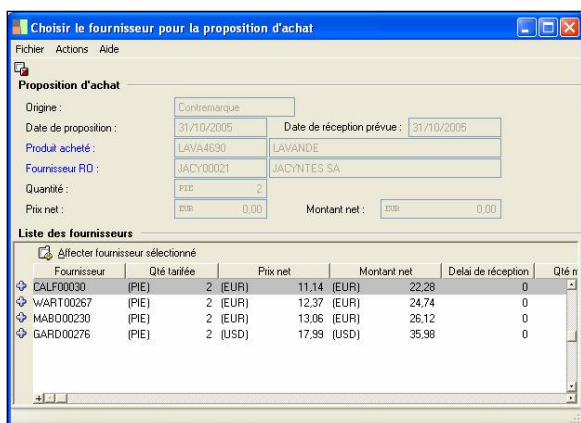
Choisir le fournisseur pour la proposition d'achat

Fichier Actions Aide

Proposition d'achat

Origine : Contremarque

Date de proposition : 31/10/2005 Date de réception prévue : 31/10/2005

Produit acheté : LAVA4690 LAVANDE

Fournisseur RO : JACY00021 JACYNTES SA

Quantité : PIE 2

Prix net : EUR 0,00 Montant net : EUR 0,00

Liste des fournisseurs

Affecter fournisseur sélectionné

| Fournisseur | Qté tarifée | | Prix net | | Montant net | Delai de réception | Qté m |
|---|---|---|---|---|---|---|---|
| CALF00030 | (PIE) | 2 | (EUR) | 11,14 | (EUR) 22,28 | 0 | |
| WART00267 | (PIE) | 2 | (EUR) | 12,37 | (EUR) 24,74 | 0 | |
| MABO00230 | (PIE) | 2 | (EUR) | 13,06 | (EUR) 26,12 | 0 | |
| GARD00276 | (PIE) | 2 | (USD) | 17,99 | (USD) 35,98 | 0 | |